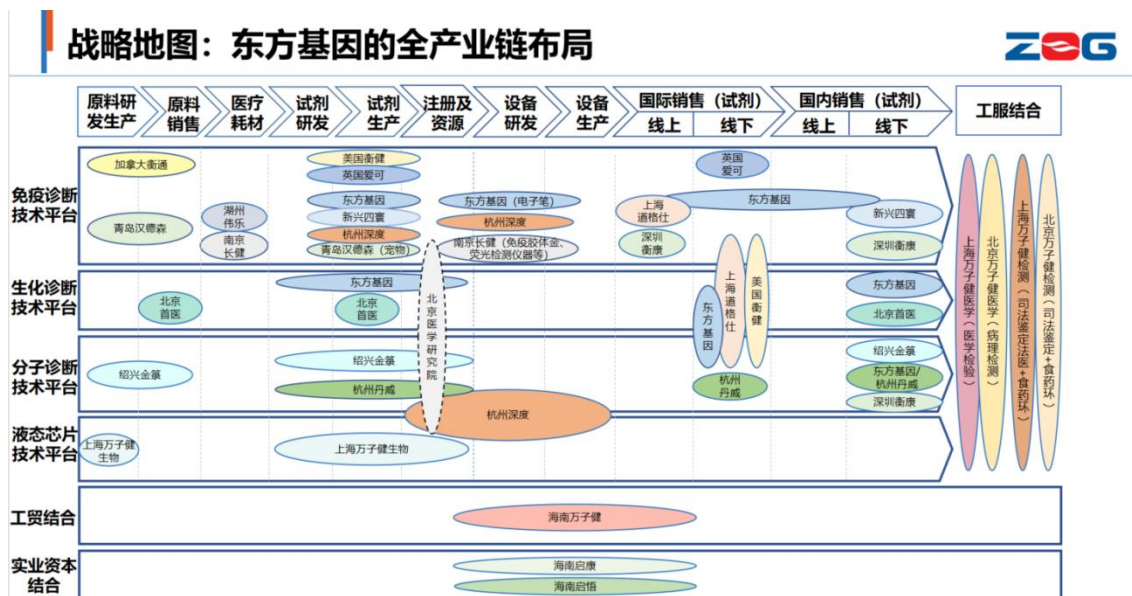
战略地图：东方基因的全产业链布局

ZOG

原料研发生产 | 原料销售 | 医疗耗材 | 试剂研发 | 试剂生产 | 注册及资源 | 设备研发 | 设备生产 | 国际销售（试剂） 线上 线下 | 国内销售（试剂） 线上 线下 | 工服结合

免疫诊断技术平台

加拿大衡通
青岛汉德森
湖州伟乐
南京长健
美国衡健
英国爱可
东方基因
新兴四寰
杭州深度
青岛汉德森（宠物）
东方基因（电子笔）
杭州深度
南京长健（免疫胶体金、荧光检测仪器等）
上海道格仕
深圳衡康
英国爱可
东方基因
新兴四寰
深圳衡康

生化诊断技术平台

北京首医
东方基因
北京首医
北京医学研究院
东方基因
上海道格仕
美国衡健
东方基因
北京首医

分子诊断技术平台

绍兴金簇
绍兴金簇
杭州丹威
杭州丹威
绍兴金簇
东方基因/杭州丹威
深圳衡康

液态芯片技术平台

上海万子健生物
上海万子健生物
杭州深度

上海万子健医学（医学检验）
北京万子健医学（病理检测）
上海万子健检测（司法鉴定法医+食药环）
北京万子健检测（司法鉴定+食药环）

工贸结合

海南万子健

实业资本结合

海南启康
海南启悟